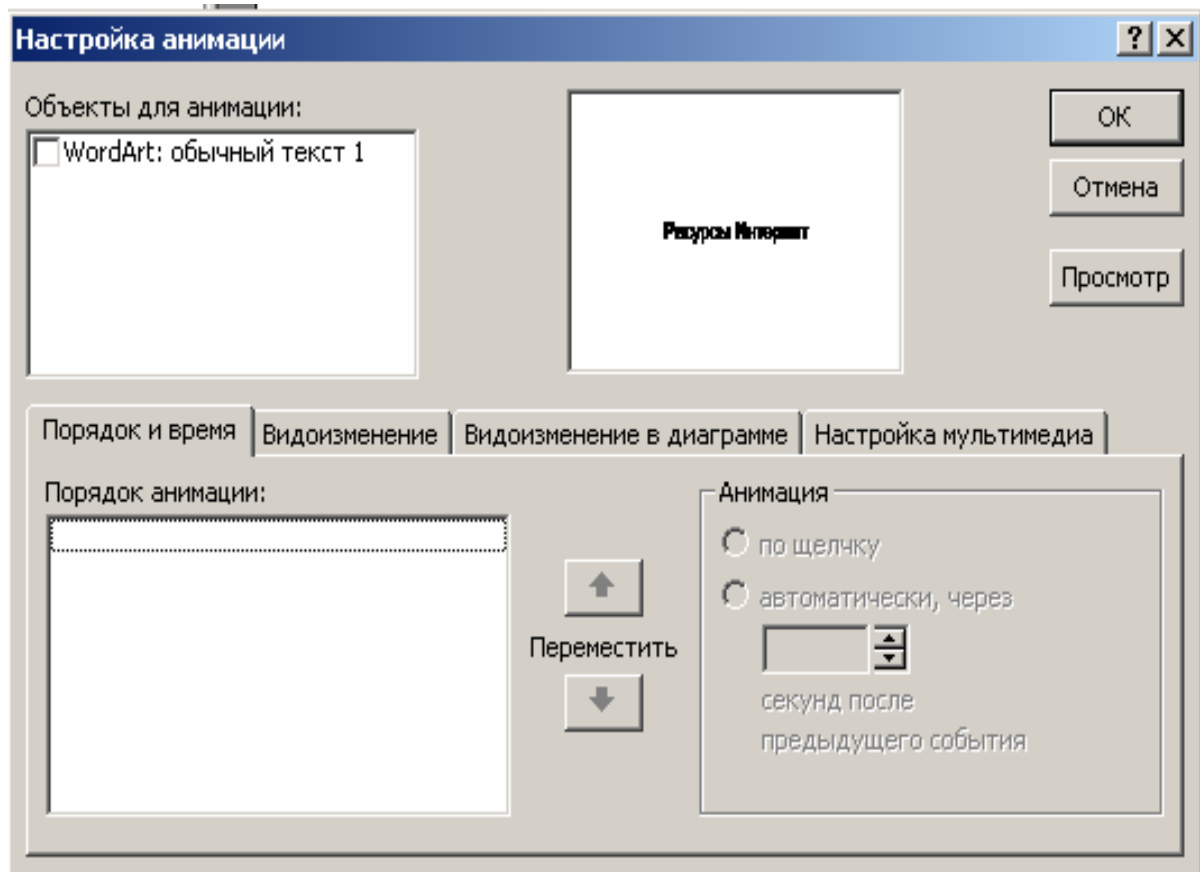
Настройка анимации

? X

Объекты для анимации:

WordArt: обычный текст 1

Ресурсы Интернет

OK

Отмена

Просмотр

Порядок и время | Видоизменение | Видоизменение в диаграмме | Настройка мультимедиа

Порядок анимации:

Переместить

Анимация

по щелчку

автоматически, через

секунд после предыдущего события